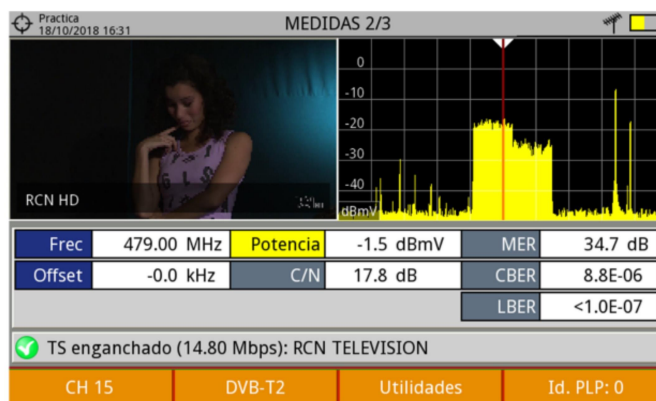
Practica
18/10/2018 16:31

MEDIDAS 2/3

RCN HD

0
-10
-20
-30
-40
dBmV

| Frec | 479.00 MHz | Potencia | -1.5 dBmV | MER | 34.7 dB |
|---|---|---|---|---|---|
| Offset | -0.0 kHz | C/N | 17.8 dB | CBER | 8.8E-06 |
| | | | | LBER | <1.0E-07 |

TS enganchado (14.80 Mbps): RCN TELEVISION

CH 15 | DVB-T2 | Utilidades | Id. PLP: 0